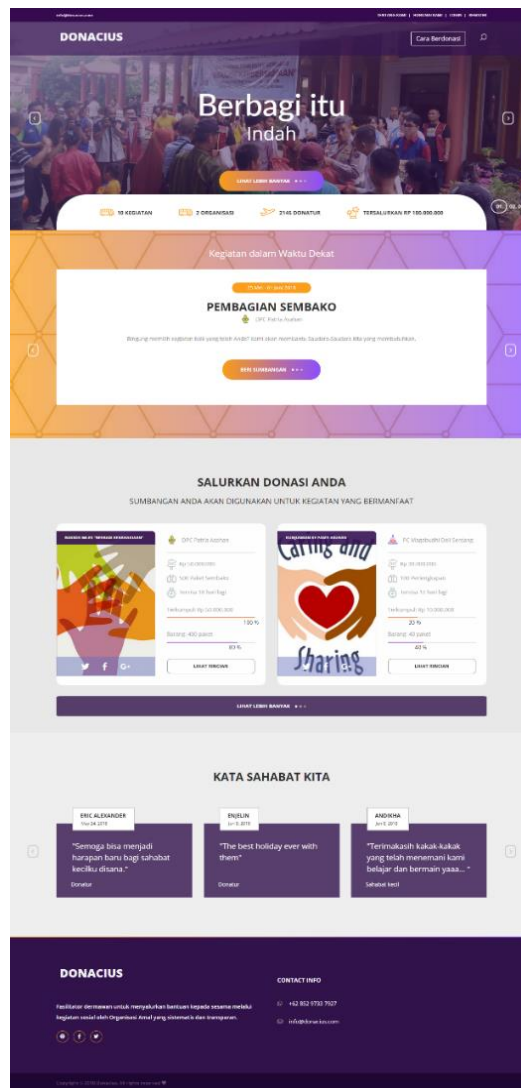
info@donacius.com

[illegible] | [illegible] | LOGIN | DAFTAR

DONACIUS

Cara Berdonasi

Berbagi itu
Indah

LIHAT LEBIH BANYAK

10 KEGIATAN

3 ORGANISASI

2145 DONATUR

TERSALURKAN RP 100.000.000

Kegiatan dalam Waktu Dekat

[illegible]

PEMBAGIAN SEMBAKO

DPC Partai Asahan

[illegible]

BERI SUMBANGAN

SALURKAN DONASI ANDA

SUMBANGAN ANDA AKAN DIGUNAKAN UNTUK KEGIATAN YANG BERMANFAAT

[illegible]

DPC Partai Asahan

Rp 50.000.000

500 Paket Sembako

Tersisa 10 hari lagi

Terkumpul: Rp 50.000.000

100 %

Barang: 400 paket

80 %

LIHAT RINCIAN

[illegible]

Caring and Sharing

PC Mapabudhi Deli Serdang

Rp 10.000.000

100 Perlengkapan

Tersisa 10 hari lagi

Terkumpul: Rp 10.000.000

20 %

Barang: 40 paket

40 %

LIHAT RINCIAN

LIHAT LEBIH BANYAK

KATA SAHABAT KITA

ERIC ALEXANDER
Nov 04 2019

"Semoga bisa menjadi harapan baru bagi sahabat kecilku disana."

Donatur

ENJELIN
Jun 8 2019

"The best holiday ever with them"

Donatur

ANDIKHA
Jun 8 2019

"Terimakasih kakak-kakak yang telah menemani kami belajar dan bermain yaaa... "

Sahabat kecil

DONACIUS

Fasilitator dermawan untuk menyalurkan bantuan kepada sesama melalui kegiatan sosial oleh Organisasi Amal yang sistematis dan transparan.

CONTACT INFO

+62 852 9733 7927

info@donacius.com

Copyright © 2019 Donacius. All rights reserved